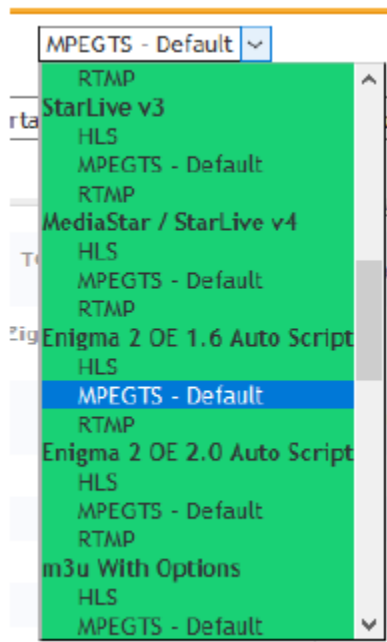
MPEGTS - Default

RTMP
StarLive v3
HLS
MPEGTS - Default
RTMP
MediaStar / StarLive v4
HLS
MPEGTS - Default
RTMP
Enigma 2 OE 1.6 Auto Script
HLS
MPEGTS - Default
RTMP
Enigma 2 OE 2.0 Auto Script
HLS
MPEGTS - Default
RTMP
m3u With Options
HLS
MPEGTS - Default